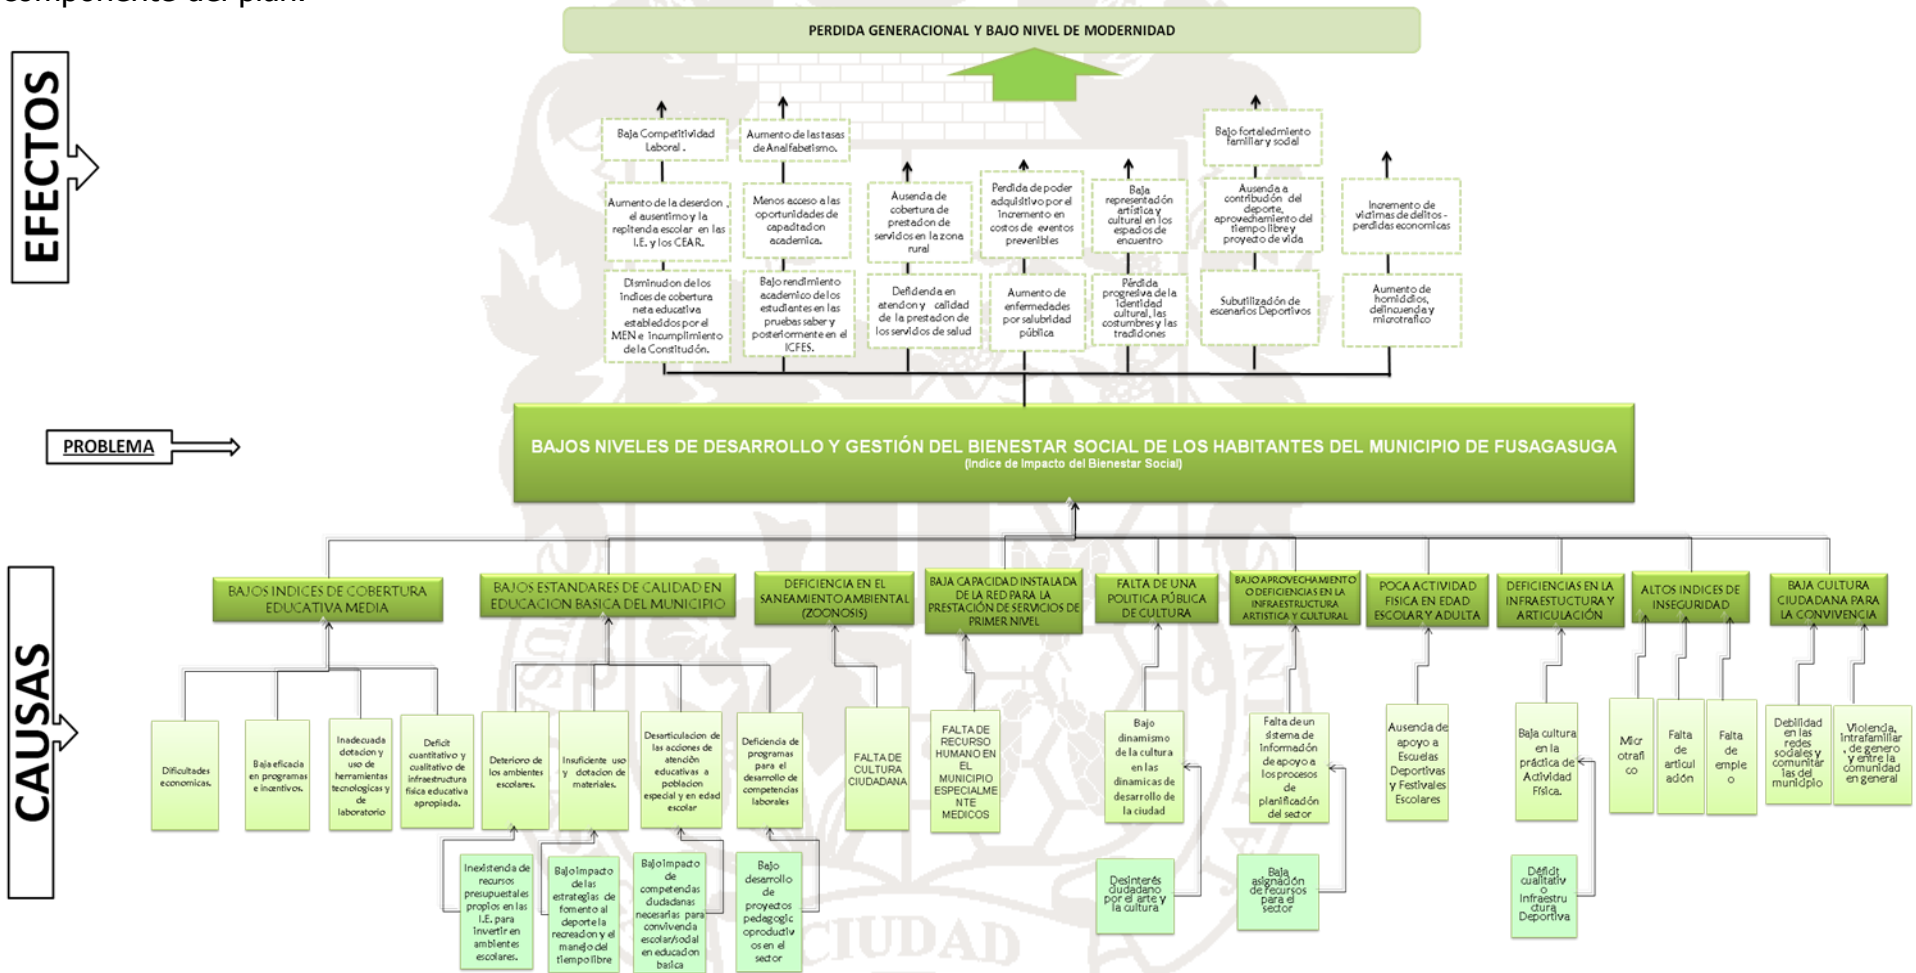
componente del plan.

EFECTOS

PERDIDA GENERACIONAL Y BAJO NIVEL DE MODERNIDAD

Baja Competitividad Laboral .

Aumento de las tasas de Analfabetismo.

Bajo fortalecimiento familiar y social

Aumento de la deserción , el ausentismo y la repitencia escolar en las I.E. y los CEAR.

Menos acceso a las oportunidades de capacitación académica.

Ausencia de cobertura de prestación de servicios en la zona rural

Perdida de poder adquisitivo por el incremento en costos de eventos prevenibles

Baja representación artística y cultural en los espacios de encuentro

Ausencia a contribución del deporte, aprovechamiento del tiempo libre y proyecto de vida

Incremento de víctimas de delitos - perdidas economicas

Disminución de los índices de cobertura neta educativa establecidos por el MEN e incumplimiento de la Constitución.

Bajo rendimiento academico de los estudiantes en las pruebas saber y posteriormente en el ICFES.

Deficiencia en atención y calidad de la prestación de los servicios de salud

Aumento de enfermedades por salubridad pública

Pérdida progresiva de la identidad cultural, las costumbres y las tradiciones

Subutilización de escenarios Deportivos

Aumento de homicidios, delincuencia y microtrafico

PROBLEMA

BAJOS NIVELES DE DESARROLLO Y GESTIÓN DEL BIENESTAR SOCIAL DE LOS HABITANTES DEL MUNICIPIO DE FUSAGASUGA
(Indice de Impacto del Bienestar Social)

CAUSAS

BAJOS INDICES DE COBERTURA EDUCATIVA MEDIA

BAJOS ESTANDARES DE CALIDAD EN EDUCACION BASICA DEL MUNICIPIO

DEFICIENCIA EN EL SANEAMIENTO AMBIENTAL (ZOONOSIS)

BAJA CAPACIDAD INSTALADA DE LA RED PARA LA PRESTACIÓN DE SERVICIOS DE PRIMER NIVEL

FALTA DE UNA POLITICA PÚBLICA DE CULTURA

BAJO APROVECHAMIENTO O DEFICIENCIAS EN LA INFRAESTRUCTURA ARTISTICA Y CULTURAL

POCA ACTIVIDAD FISICA EN EDAD ESCOLAR Y ADULTA

DEFICIENCIAS EN LA INFRAESTUCTURA Y ARTICULACIÓN

ALTOS INDICES DE INSEGURIDAD

BAJA CULTURA CIUDADANA PARA LA CONVIVENCIA

Dificultades economicas.

Baja eficacia en programas e incentivos.

Inadecuada dotacion y uso de herramientas tecnologicas y de laboratorio

Deficit cuantitativo y cualitativo de infraestructura fisica educativa apropiada.

Deterioro de los ambientes escolares.

Insuficiente uso y dotacion de materiales.

Desarticulacion de las acciones de atención educativas a poblacion especial y en edad escolar

Deficiencia de programas para el desarrollo de competencias laborales

FALTA DE CULTURA CIUDADANA

FALTA DE RECURSO HUMANO EN EL MUNICIPIO ESPECIALMENTE MEDICOS

Bajo dinamismo de la cultura en las dinamicas de desarrollo de la ciudad

Falta de un sistema de información de apoyo a los procesos de planificación del sector

Ausencia de apoyo a Escuelas Deportivas y Festivales Escolares

Baja cultura en la práctica de Actividad Física.

Micr otrafi co

Falta de articul ación

Falta de emple o

Debilidad en las redes sociales y comunitar ias del municipio

Violencia intrafamiliar , de genero y entre la comunidad en general

Inexistencia de recursos presupuestales propios en las I.E. para invertir en ambientes escolares.

Bajo impacto de las estrategias de fomento al deporte la recreacion y el manejo del tiempo libre

Bajo impacto de competencias ciudadanas necesarias para convivencia escolar/social en educacion basica

Bajo desarrollo de proyectos pedagogic oproductiv os en el sector

Desinterés ciudadano por el arte y la cultura

Baja asignación de recursos para el sector

Déficit cualitativ o Infraestru ctura Deportiva

CIUDAD